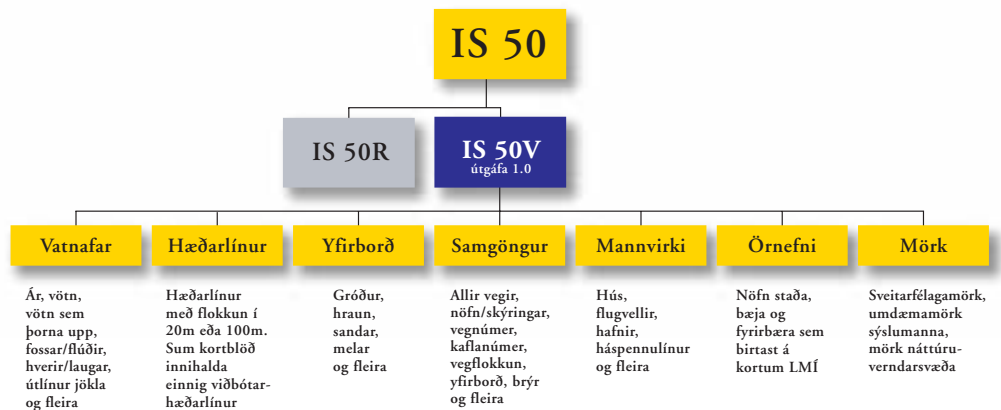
IS 50

IS 50R

IS 50V
útgáfa 1.0

Vatnafar

Ár, vötn, vötn sem þorna upp, fossar/flúðir, hverir/laugar, útlínur jökla og fleira

Hæðarlínur

Hæðarlínur með flokkun í 20m eða 100m. Sum kortblöð innihalda einnig viðbótarhæðarlínur

Yfirborð

Gróður, hraun, sandar, melar og fleira

Samgöngur

Allir vegir, nöfn/skýringar, vegnúmer, kaflanúmer, vegflokkun, yfirborð, brýr og fleira

Mannvirki

Hús, flugvellir, hafnir, háspennulínur og fleira

Örnefni

Nöfn staða, bæja og fyrirbæra sem birtast á kortum LMÍ

Mörk

Sveitarfélagamörk, umdæmamörk sýslumanna, mörk náttúruverndarsvæða